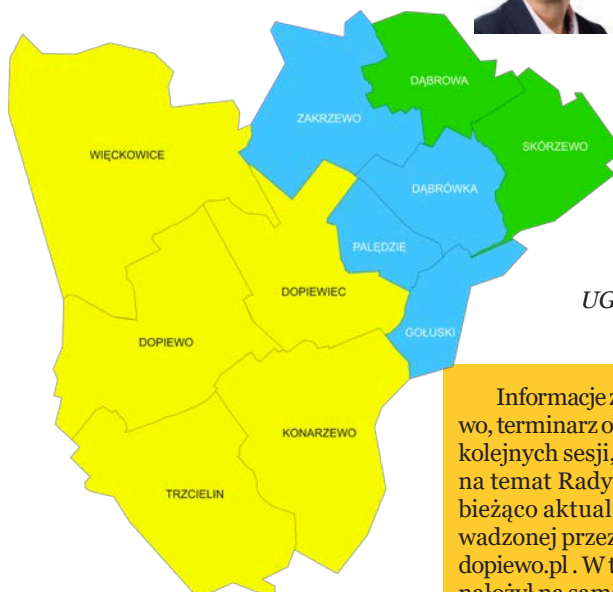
WIĘCKOWICE

ZAKRZEWO

DĄBROWA

SKÓRZEWO

DĄBRÓWKA

PALĘDZIE

DOPIEWIEC

GOŁUSKI

DOPIEWO

KONARZEWO

TRZCIELIN

UG

Informacje z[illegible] wo, terminarz o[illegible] kolejnych sesji, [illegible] na temat Rady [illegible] bieżąco aktual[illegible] wadzonej przez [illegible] dopiewo.pl . W t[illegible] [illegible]